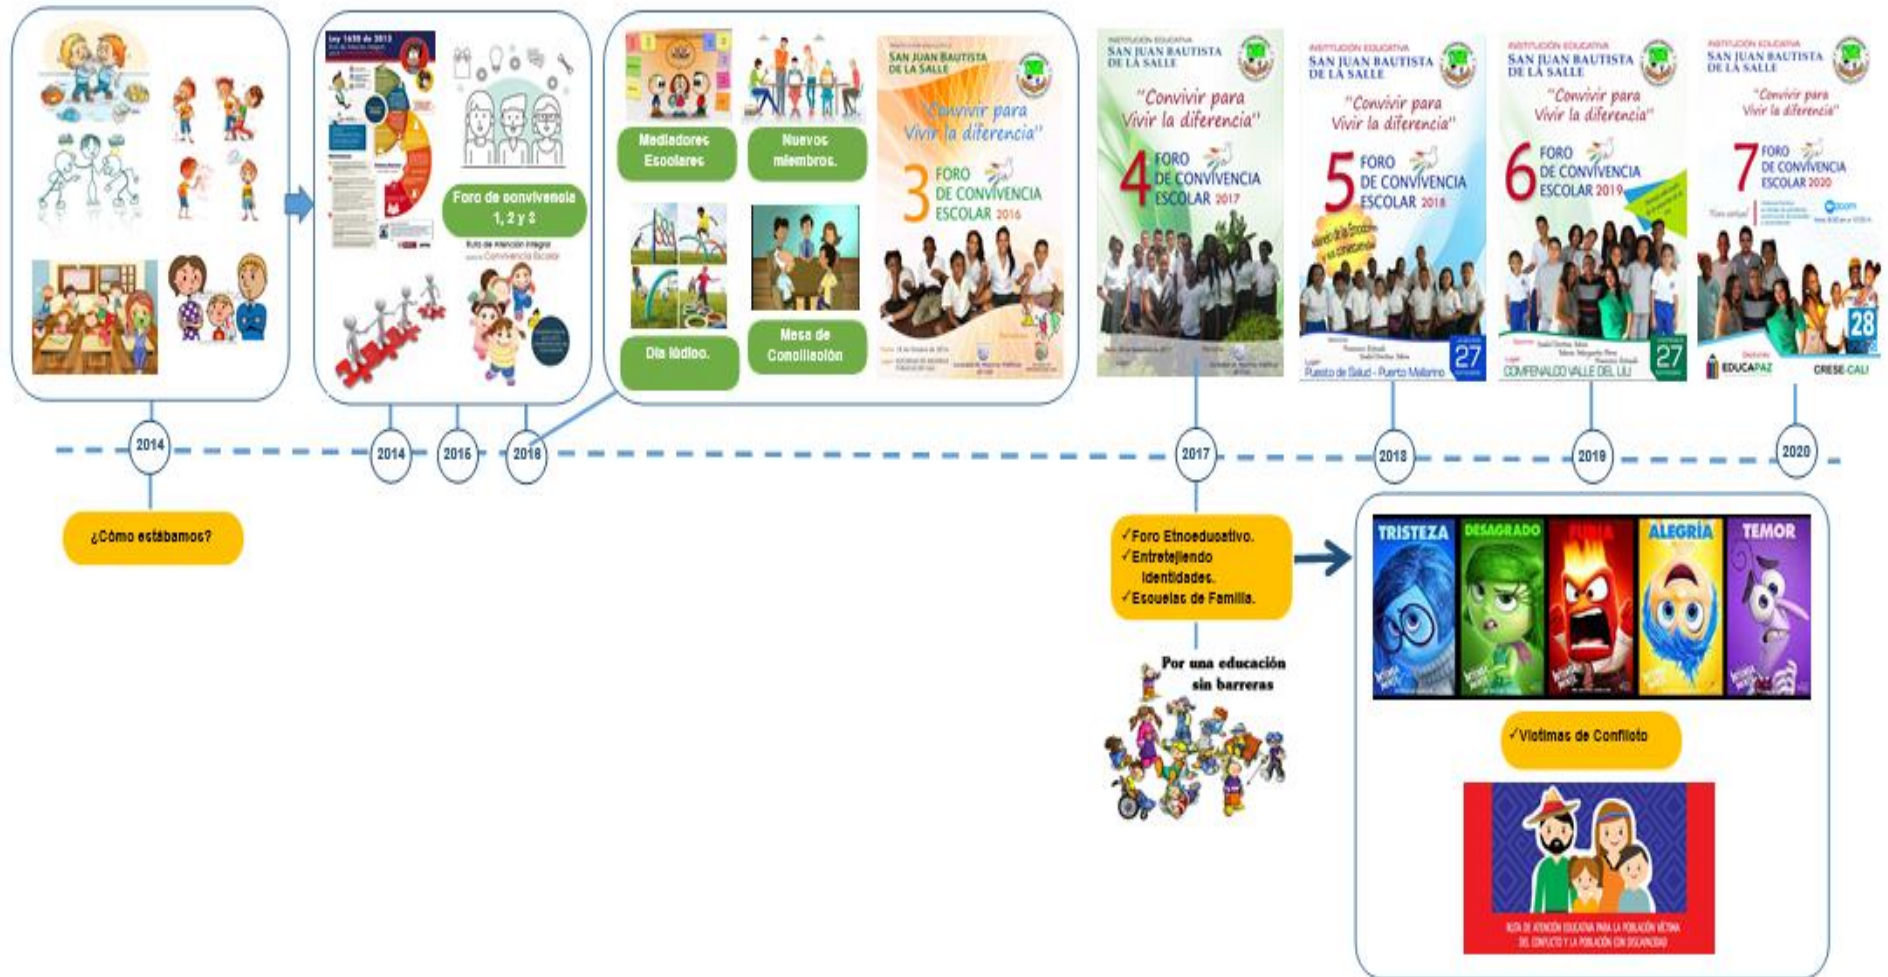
Ley 1620 de 2013

Foro de convivencia 1, 2 y 3

Ruta de Atención Integral para la Convivencia Escolar

Mediadores Escolares

Nuevos miembros.

Día lúdico.

Mesa de Conciliación

SAN JUAN BAUTISTA DE LA SALLE

"Convivir para Vivir la diferencia"

3 FORO DE CONVIVENCIA ESCOLAR 2016

INSTITUCIÓN EDUCATIVA SAN JUAN BAUTISTA DE LA SALLE

"Convivir para Vivir la diferencia"

4 FORO DE CONVIVENCIA ESCOLAR 2017

INSTITUCIÓN EDUCATIVA SAN JUAN BAUTISTA DE LA SALLE

"Convivir para Vivir la diferencia"

5 FORO DE CONVIVENCIA ESCOLAR 2018

27

Puesto de Salud - Puerto Mallarino

INSTITUCIÓN EDUCATIVA SAN JUAN BAUTISTA DE LA SALLE

"Convivir para Vivir la diferencia"

6 FORO DE CONVIVENCIA ESCOLAR 2019

27

COMFENALCO VALLE DEL LILI

INSTITUCIÓN EDUCATIVA SAN JUAN BAUTISTA DE LA SALLE

"Convivir para Vivir la diferencia"

7 FORO DE CONVIVENCIA ESCOLAR 2020

zoom

28

EDUCAPAZ

CRESE-CALI

2014

2014

2016

2018

2017

2018

2019

2020

¿Cómo estábamos?

✓Foro Etnoeducativo.
✓Entretejiendo identidades.
✓Escuelas de Familia.

Por una educación sin barreras

TRISTEZA

DESAGRADO

FURIA

ALEGRÍA

TEMOR

✓Víctimas de Conflicto

RUTA DE ATENCIÓN EDUCATIVA PARA LA POBLACIÓN VÍCTIMA DEL CONFLICTO Y LA POBLACIÓN CON DISCAPACIDAD